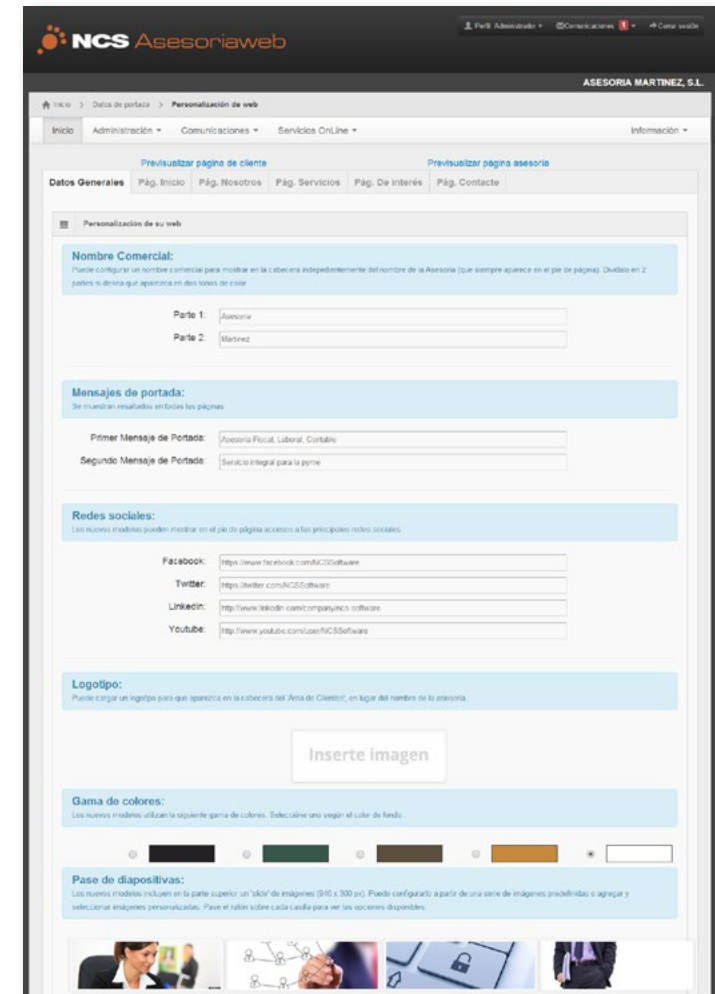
NCS Asesoriaweb

Perfil: Administrador ▾ Comunicaciones 1 ▾ Cerrar sesión

ASESORIA MARTINEZ, S.L.

Inicio > Datos de portada > Personalización de web

Inicio Administración ▾ Comunicaciones ▾ Servicios OnLine ▾ Información ▾

Previsualizar página de cliente Previsualizar página asesoria

Datos Generales Pág. Inicio Pág. Nosotros Pág. Servicios Pág. De interés Pág. Contacto

Personalizacion de su web

Nombre Comercial:
Puede configurar un nombre comercial para mostrar en la cabecera indepedientemente del nombre de la Asesoria (que siempre aparece en el pie de página). Dividalo en 2 partes si desea que aparezca en dos tonos de color

Parte 1: Asesoria
Parte 2: Martinez

Mensajes de portada:
Se muestran resaltados en todas las páginas

Primer Mensaje de Portada: Asesoria Fiscal, Laboral, Contable
Segundo Mensaje de Portada: Servicio integral para la pyme

Redes sociales:
Los nuevos modelos pueden mostrar en el pie de página accesos a las principales redes sociales

Facebook: https://www.facebook.com/NCSSoftware
Twitter: https://twitter.com/NCSSoftware
Linkedin: http://www.linkedin.com/company/ncs-software
Youtube: http://www.youtube.com/user/NCSSoftware

Logotipo:
Puede cargar un logotipo para que aparezca en la cabecera del "Area de Clientes", en lugar del nombre de la asesoria

Inserte imagen

Gama de colores:
Los nuevos modelos utilizan la siguiente gama de colores. Seleccione uno según el color de fondo

Pase de diapositivas:
Los nuevos modelos incluyen en la parte superior un "slide" de imágenes (940 x 300 px). Puede configurarlo a partir de una serie de imágenes predefinidas o agregar y seleccionar imágenes personalizadas. Pase el ratón sobre cada casilla para ver las opciones disponibles